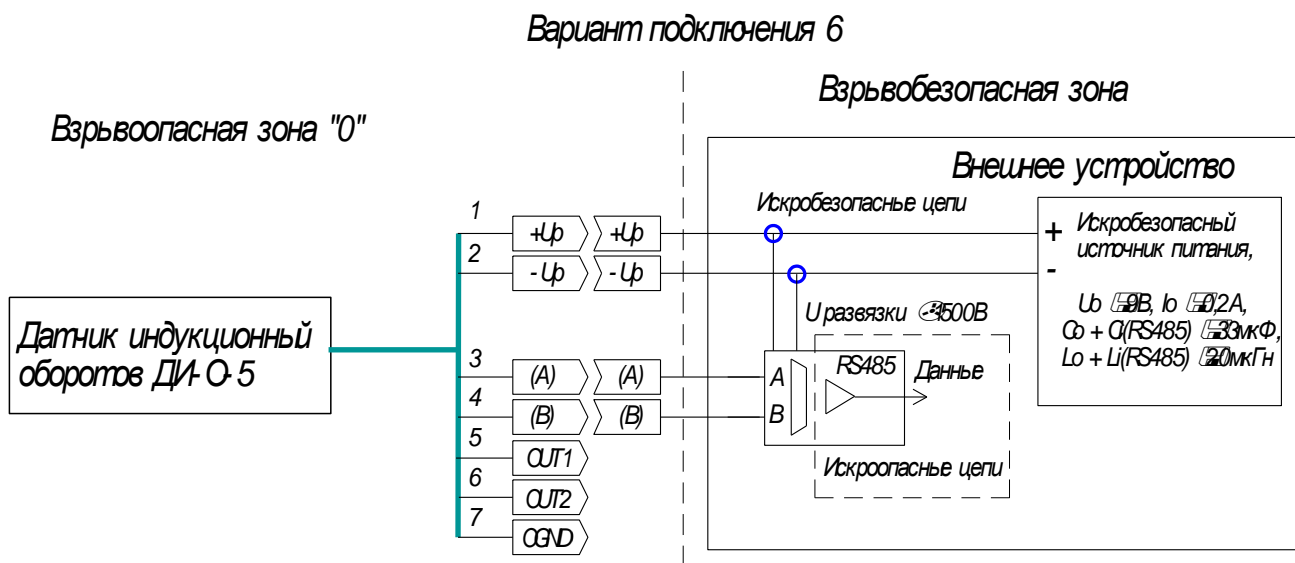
Вариант подключения 6

Взрывоопасная зона "0"

Взрывобезопасная зона

Внешнее устройство

Датчик индукционный оборотов ДИ-О-5

1 +Up +Up
2 -Up -Up
3 (A) (A)
4 (B) (B)
5 OUT1
6 OUT2
7 OGND

Искробезопасные цепи

+ Искробезопасный источник питания,
-

Uo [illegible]9В, Io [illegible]0,2А, Co + Ci(RS485) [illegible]33мкФ, Lo + Li(RS485) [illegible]20мкГн

U развязки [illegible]500В

A
B
RS485
Данные

Искроопасные цепи